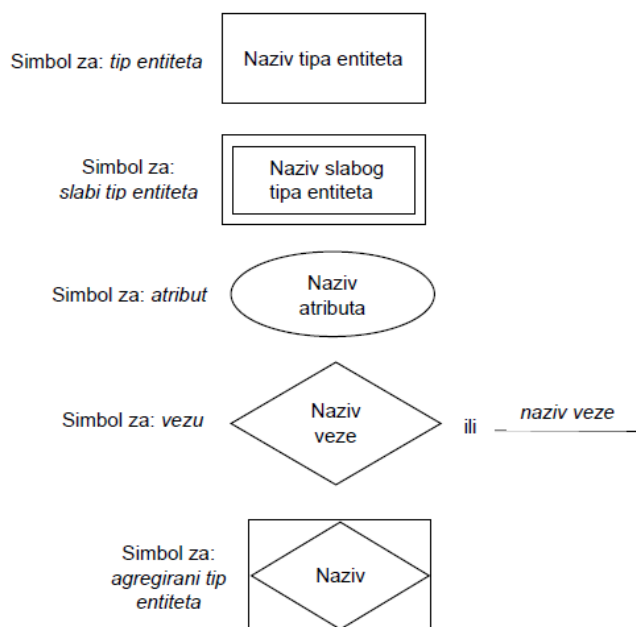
Simbol za: *tip entiteta*

Naziv tipa entiteta

Simbol za: *slabi tip entiteta*

Naziv slabog tipa entiteta

Simbol za: *atribut*

Naziv atributa

Simbol za: *vezu*

Naziv veze

ili

*naziv veze*

Simbol za: *agregirani tip entiteta*

Naziv